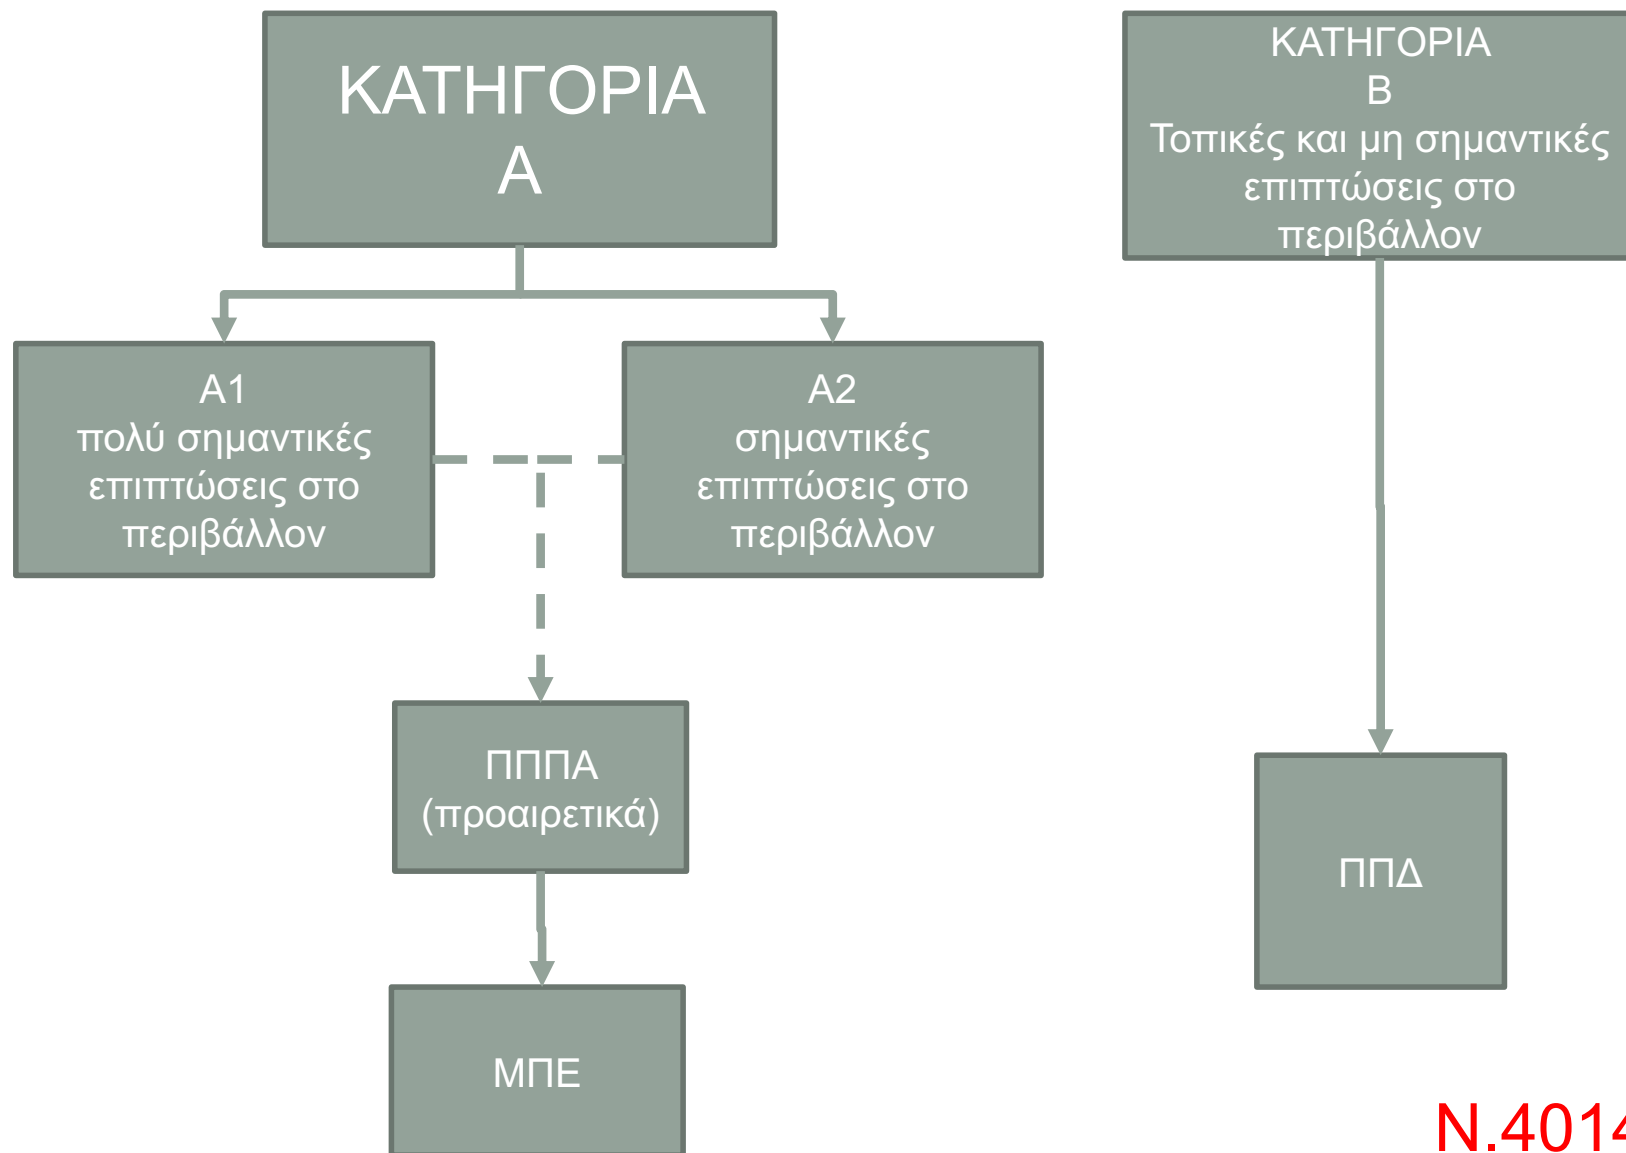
ΚΑΤΗΓΟΡΙΑ
Α

ΚΑΤΗΓΟΡΙΑ
Β
Τοπικές και μη σημαντικές επιπτώσεις στο περιβάλλον

Α1
πολύ σημαντικές επιπτώσεις στο περιβάλλον

Α2
σημαντικές επιπτώσεις στο περιβάλλον

ΠΠΠΑ
(προαιρετικά)

ΜΠΕ

ΠΠΔ

Ν.401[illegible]